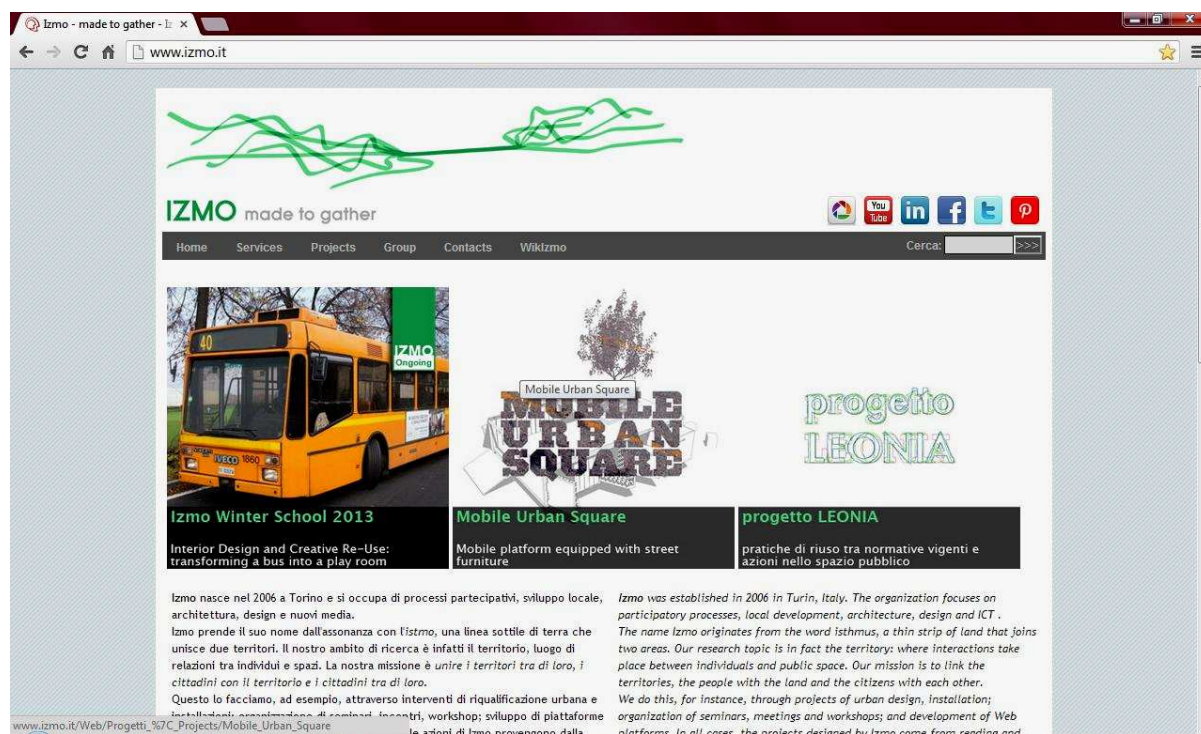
Izmo - made to gather - I ×

www.izmo.it

IZMO made to gather

You Tube in f t p

Home Services Projects Group Contacts WikIzmo

Cerca: >>>

40

IZMO Ongoing

IVECO 1860

Mobile Urban Square

MOBILE URBAN SQUARE

progetto LEONIA

Izmo Winter School 2013

Interior Design and Creative Re-Use: transforming a bus into a play room

Mobile Urban Square

Mobile platform equipped with street furniture

progetto LEONIA

pratiche di riuso tra normative vigenti e azioni nello spazio pubblico

Izmo nasce nel 2006 a Torino e si occupa di processi partecipativi, sviluppo locale, architettura, design e nuovi media.
Izmo prende il suo nome dall'assonanza con l'istmo, una linea sottile di terra che unisce due territori. Il nostro ambito di ricerca è infatti il territorio, luogo di relazioni tra individui e spazi. La nostra missione è unire i territori tra di loro, i cittadini con il territorio e i cittadini tra di loro.
Questo lo facciamo, ad esempio, attraverso interventi di riqualificazione urbana e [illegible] workshop; sviluppo di piattaforme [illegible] le azioni di Izmo provengono dalla

Izmo was established in 2006 in Turin, Italy. The organization focuses on participatory processes, local development, architecture, design and ICT .
The name Izmo originates from the word isthmus, a thin strip of land that joins two areas. Our research topic is in fact the territory: where interactions take place between individuals and public space. Our mission is to link the territories, the people with the land and the citizens with each other.
We do this, for instance, through projects of urban design, installation; organization of seminars, meetings and workshops; and development of Web platforms. In all cases, the projects designed by Izmo come from reading and

www.izmo.it/Web/Progetti_%7C_Projects/Mobile_Urban_Square